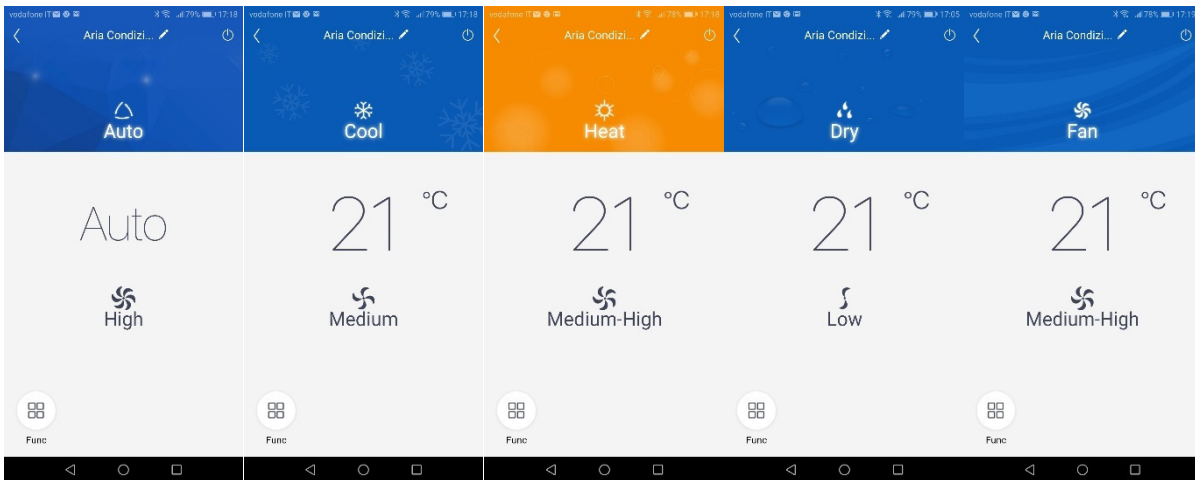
vodafone IT 79% 17:18
Aria Condizi...
Auto
Auto
High
Func

vodafone IT 79% 17:18
Aria Condizi...
Cool
21 °C
Medium
Func

vodafone IT 78% 17:18
Aria Condizi...
Heat
21 °C
Medium-High
Func

vodafone IT 79% 17:05
Aria Condizi...
Dry
21 °C
Low
Func

vodafone IT 78% 17:18
Aria Condizi...
Fan
21 °C
Medium-High
Func